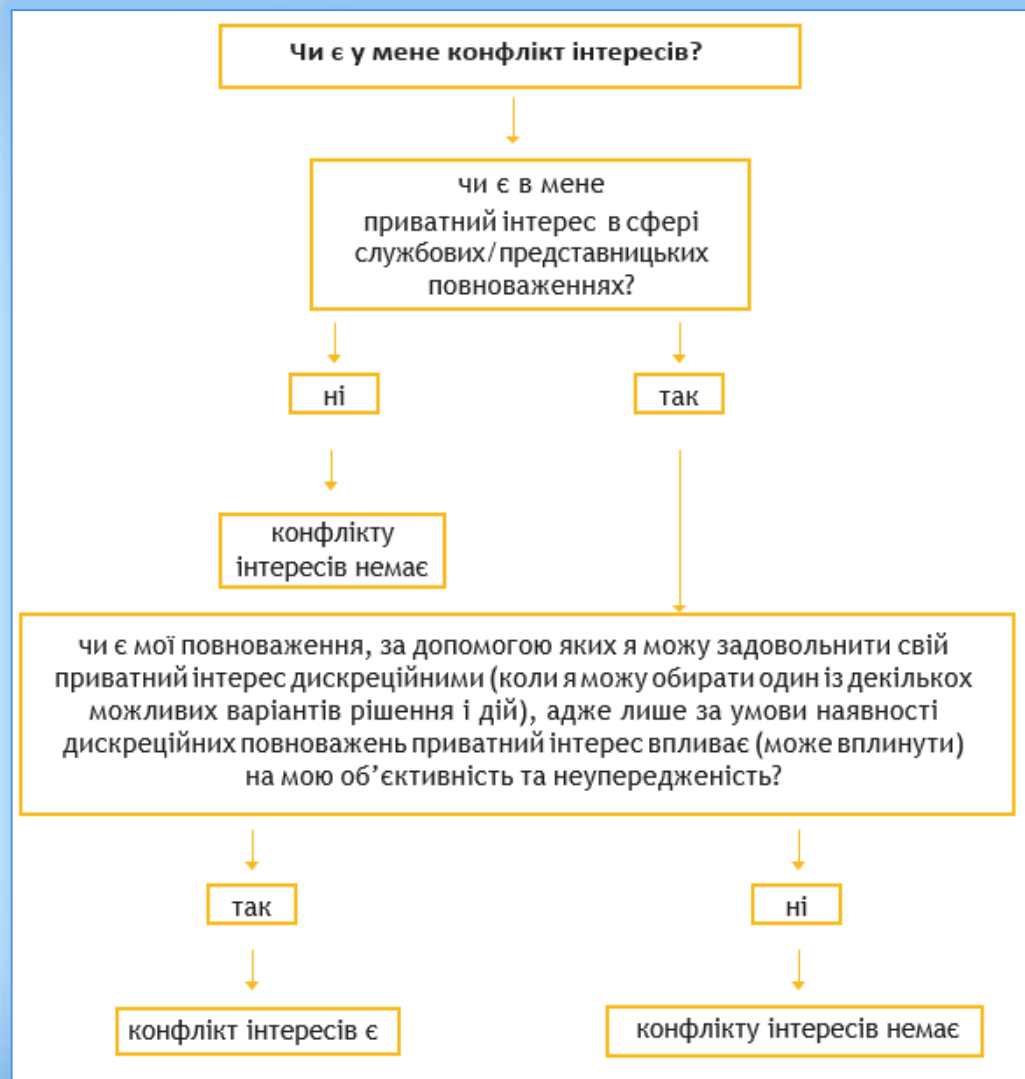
Чи є у мене конфлікт інтересів?

чи є в мене приватний інтерес в сфері службових/представницьких повноваженнях?

ні

так

конфлікту інтересів немає

чи є мої повноваження, за допомогою яких я можу задовольнити свій приватний інтерес дискреційними (коли я можу обирати один із декількох можливих варіантів рішення і дій), адже лише за умови наявності дискреційних повноважень приватний інтерес впливає (може вплинути) на мою об'єктивність та неупередженість?

так

ні

конфлікт інтересів є

конфлікту інтересів немає